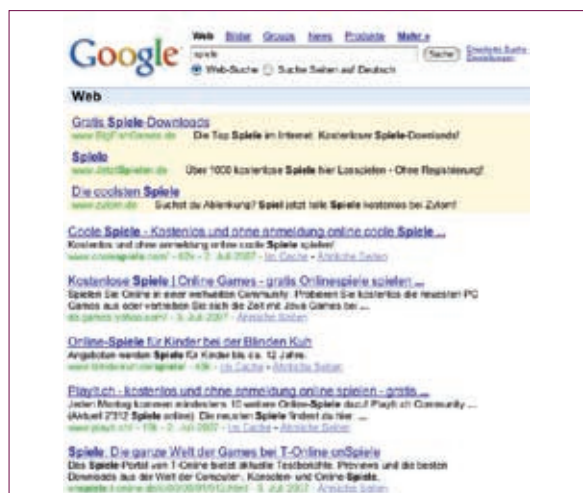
Google

Web Bilder Groups News Produkte Mehr »

spiele

Suche

Erweiterte Suche
Einstellungen

Web-Suche Suche Seiten auf Deutsch

Web

Gratis Spiele-Downloads
www.BigFishGames.de Die Top Spiele im Internet. Kostenlose Spiele-Downloads!

Spiele
www.JetztSpielen.de Über 1000 kostenlose Spiele hier Losspielen - Ohne Registrierung!

Die coolsten Spiele
www.zylom.de Suchst du Ablenkung? Spiel jetzt tolle Spiele kostenlos bei Zylom!

Coole Spiele - Kostenlos und ohne anmeldung online coole Spiele ...
Kostenlos und ohne anmeldung online coole Spiele spielen!
www.coolespiele.com/ - 43k - 7. Juli 2007 - Im Cache - Ähnliche Seiten

Kostenlose Spiele | Online Games - gratis Onlinespiele spielen ...
Spielen Sie Online in einer weltweiten Community. Probieren Sie kostenlos die neuesten PC Games aus oder vertreiben Sie sich die Zeit mit Java Games bei ...
de.games.yahoo.com/ - 5. Juli 2007 - Ähnliche Seiten

Online-Spiele für Kinder bei der Blinden Kuh
Angeboten werden Spiele für Kinder bis ca. 12 Jahre.
www.blinde-kuh.de/spiele/ - 40k - Im Cache - Ähnliche Seiten

Playit.ch - kostenlos und ohne anmeldung online spielen - gratis ...
Jeden Montag kommen mindestens 10 weitere Online-Spiele dazu! Playit.ch Community ... (Aktuell 2312 Spiele online). Die neusten Spiele findest du hier ...
www.playit.ch/ - 15k - 7. Juli 2007 - Im Cache - Ähnliche Seiten

Spiele. Die ganze Welt der Games bei T-Online onSpiele
Das Spiele-Portal von T-Online bietet aktuelle Testberichte, Previews und die besten Downloads aus der Welt der Computer-, Konsolen- und Online-Spiele.
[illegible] - 5. Juli 2007 - Ähnliche Seiten